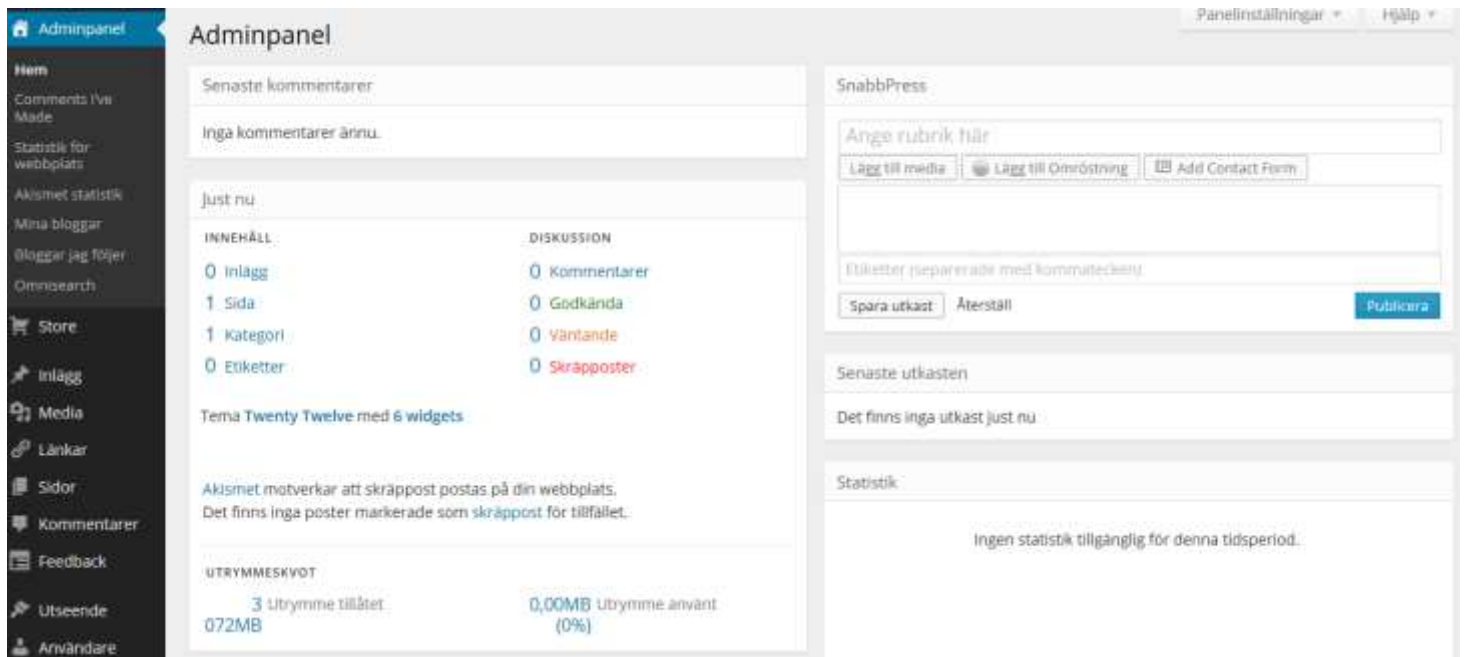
Adminpanel
Hem
Comments I've Made
Statistik för webbplats
Akismet statistik
Mina bloggar
Bloggar jag följer
Omnisearch
Store
Inlägg
Media
Länkar
Sidor
Kommentarer
Feedback
Utseende
Användare

Adminpanel

Panelinställningar ▾
Hjälp ▾

Senaste kommentarer

Inga kommentarer ännu.

Just nu

| INNEHÅLL | DISKUSSION |
|---|---|
| 0 Inlägg | 0 Kommentarer |
| 1 Sida | 0 Godkända |
| 1 Kategori | 0 Väntande |
| 0 Etiketter | 0 Skräpposter |

Tema Twenty Twelve med 6 widgets

Akismet motverkar att skräppost postas på din webbplats.
Det finns inga poster markerade som skräppost för tillfället.

UTRYMMESKVOT

3 072MB Utrymme tillåtet
0,00MB (0%) Utrymme använt

SnabbPress

Ange rubrik här
Lägg till media
Lägg till Omröstning
Add Contact Form
Etiketter (separerade med kommatecken)
Spara utkast
Återställ
Publicera

Senaste utkasten

Det finns inga utkast just nu

Statistik

Ingen statistik tillgänglig för denna tidsperiod.